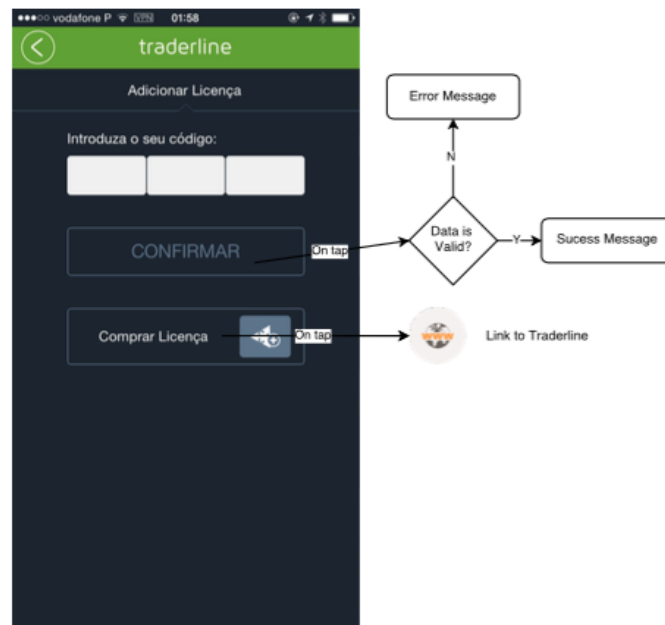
●●●○○ vodafone P 01:58

traderline

Adicionar Licença

Introduza o seu código:

CONFIRMAR

Comprar Licença

On tap

On tap

Error Message

N

Data is Valid?

Y

Sucess Message

www

Link to Traderline